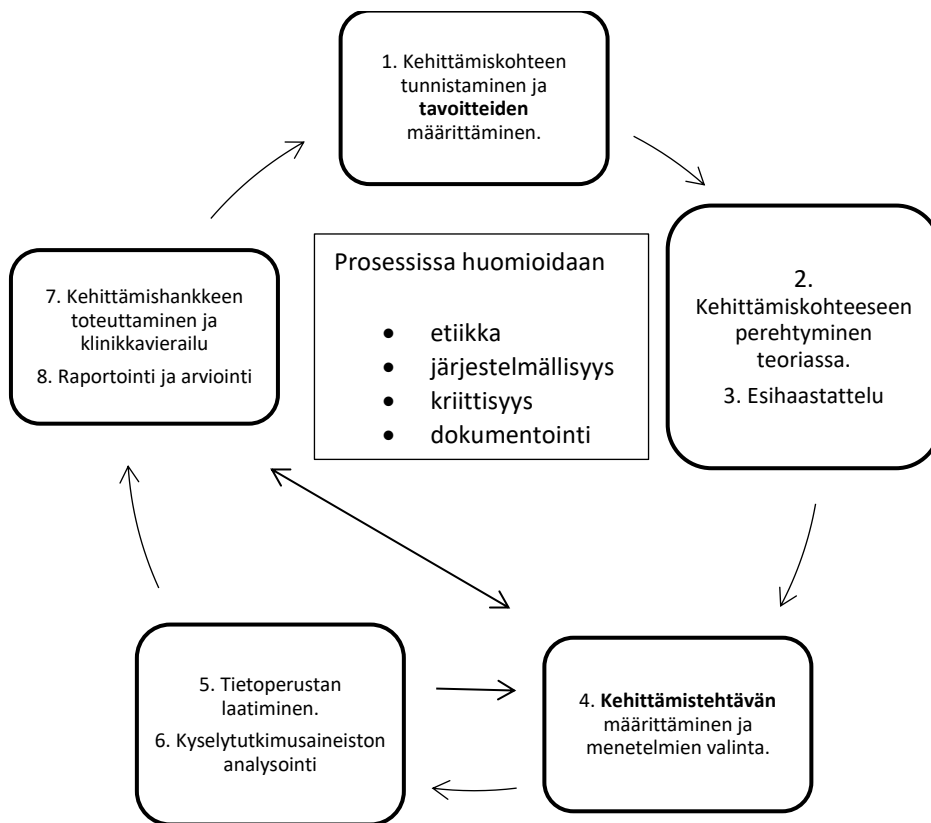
1. Kehittämiskohteen tunnistaminen ja **tavoitteiden** määrittäminen.

2. Kehittämiskohteeseen perehtyminen teoriassa.

3. Esihaastattelu

Prosessissa huomioidaan

- etiikka
- järjestelmällisyys
- kriittisyys
- dokumentointi

7. Kehittämishankkeen toteuttaminen ja klinikkavierailu

8. Raportointi ja arviointi

4. **Kehittämistehtävän** määrittäminen ja menetelmien valinta.

5. Tietoperustan laatiminen.

6. Kyselytutkimusaineiston analysointi